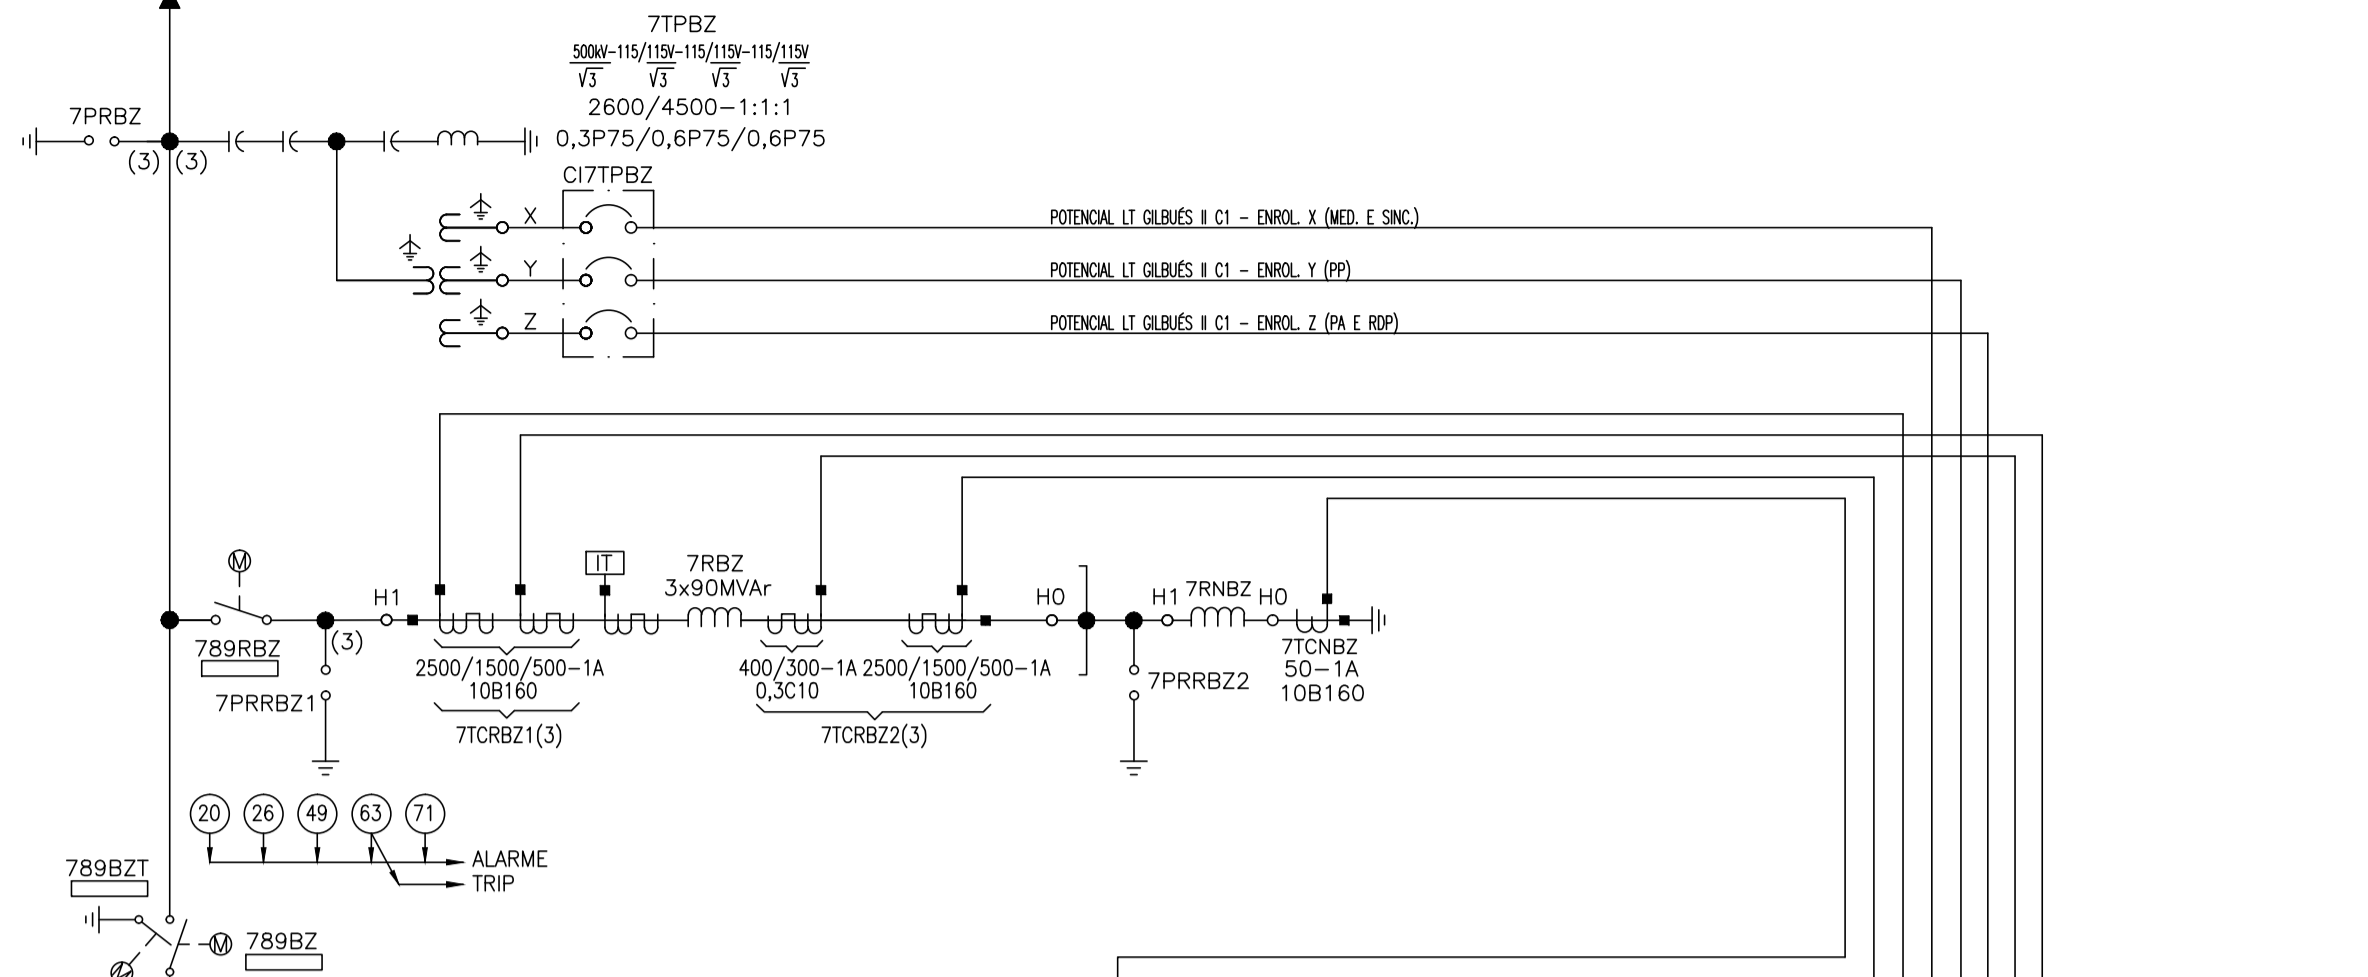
7TPBZ
$\frac{500kV}{\sqrt{3}}$-115/$\frac{115V}{\sqrt{3}}$-115/$\frac{115V}{\sqrt{3}}$-115/$\frac{115V}{\sqrt{3}}$
2600/4500-1:1:1
0,3P75/0,6P75/0,6P75

7PRBZ
(3) (3)

CI7TPBZ
X
Y
Z

POTENCIAL LT GILBUÉS II C1 - ENROL. X (MED. E SINC.)
POTENCIAL LT GILBUÉS II C1 - ENROL. Y (PP)
POTENCIAL LT GILBUÉS II C1 - ENROL. Z (PA E RDP)

M
789RBZ
(3)
7PRRBZ1
H1
IT
7RBZ
3x90MVAr
2500/1500/500-1A
10B160
7TCRBZ1(3)
400/300-1A 2500/1500/500-1A
0,3C10 10B160
7TCRBZ2(3)
H0
H1 7RNBZ H0
7PRRBZ2
7TCNBZ
50-1A
10B160

20 26 49 63 71
ALARME
TRIP

789BZT
M 789BZ